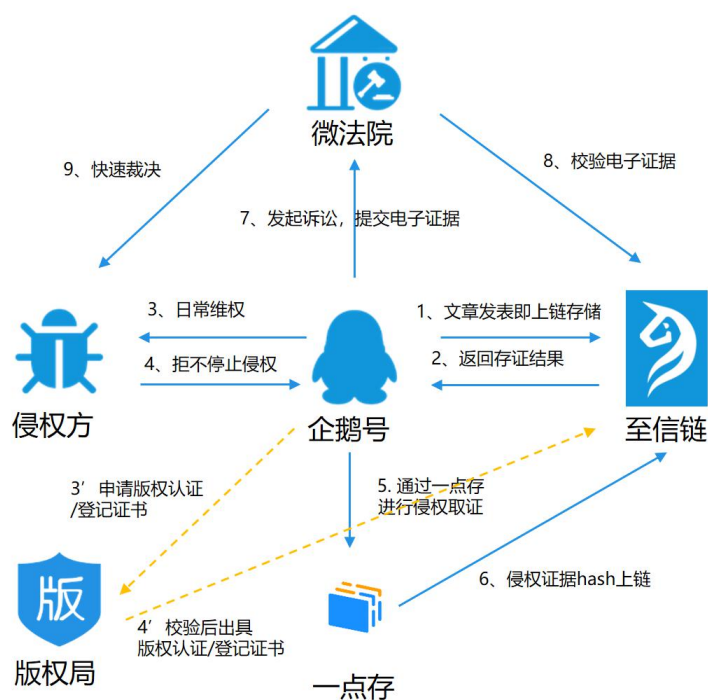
微法院

9、快速裁决

7、发起诉讼，提交电子证据

8、校验电子证据

3、日常维权

4、拒不停止侵权

1、文章发表即上链存储

2、返回存证结果

侵权方

企鹅号

至信链

3’ 申请版权认证/登记证书

5. 通过一点存进行侵权取证

6、侵权证据hash上链

版

版权局

4’ 校验后出具版权认证/登记证书

一点存